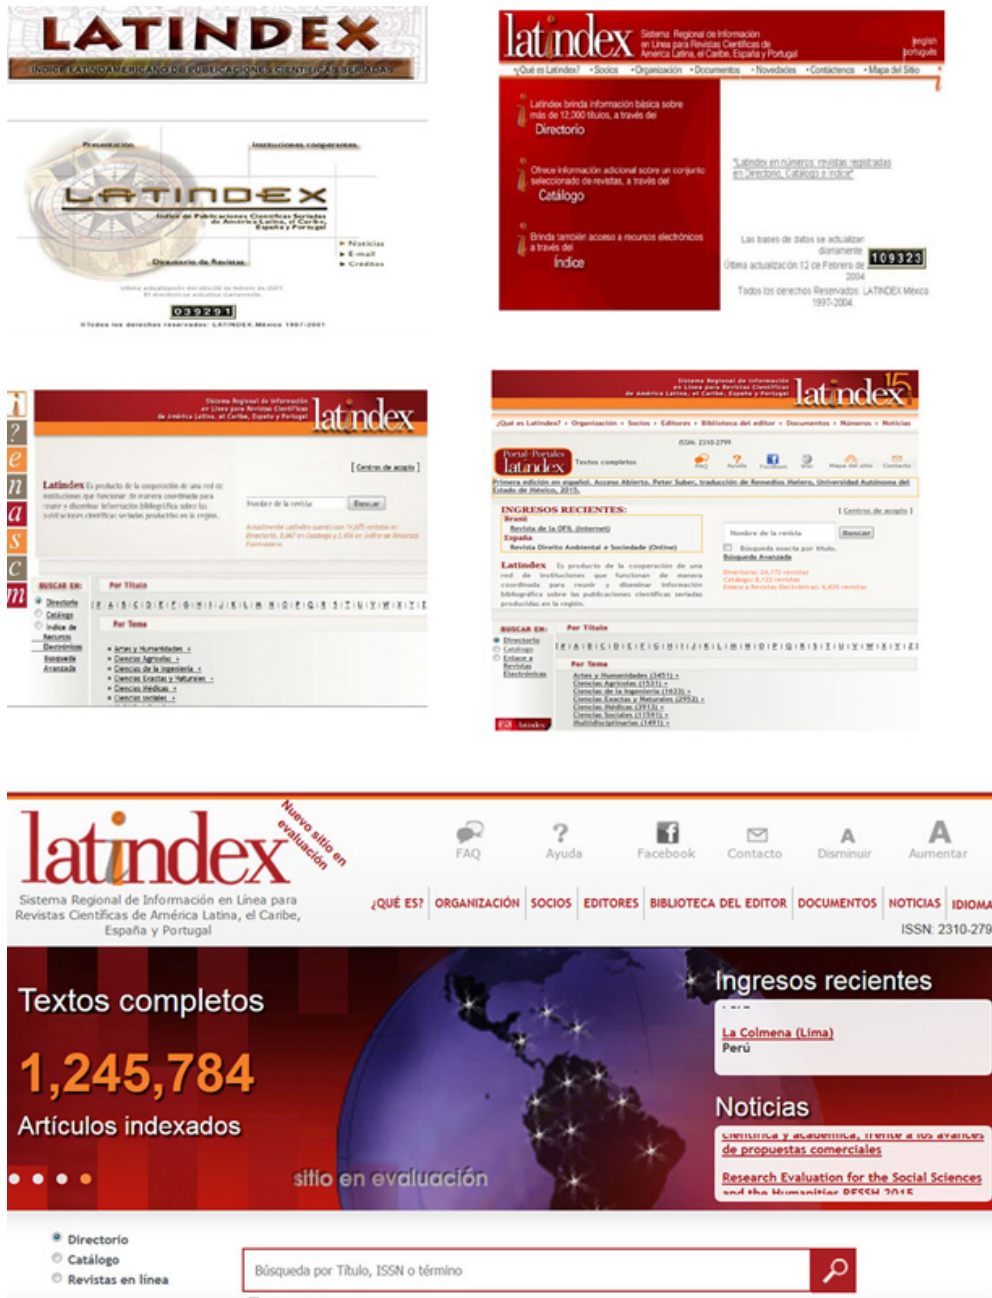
LATINDEX
ÍNDICE LATINOAMERICANO DE PUBLICACIONES CIENTÍFICAS SERIADAS

Presentación
Instituciones cooperantes
LATINDEX
Índice de Publicaciones Científicas Seriadas de América Latina, el Caribe, España y Portugal
Directorio de Revistas
▸ Noticias
▸ E-mail
▸ Créditos
Última actualización del directorio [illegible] de febrero de 2001.
El directorio se actualiza diariamente
039291
©Todos los derechos reservados: LATINDEX México 1997-2001

latindex Sistema Regional de Información en Línea para Revistas Científicas de América Latina, el Caribe, España y Portugal
english
português
•Qué es Latindex? •Socios •Organización •Documentos •Novedades •Contáctenos •Mapa del Sitio
Latindex brinda información básica sobre más de 12,000 títulos, a través del
Directorio
Ofrece información adicional sobre un conjunto seleccionado de revistas, a través del
Catálogo
Brinda también acceso a recursos electrónicos a través del
Índice
"Latindex en números: revistas registradas en Directorio, Catálogo e Índice"
Las bases de datos se actualizan diariamente
Última actualización: 12 de Febrero de 2004
109323
Todos los derechos Reservados: LATINDEX México 1997-2004

i ? e n a s c m
Sistema Regional de Información en Línea para Revistas Científicas de América Latina, el Caribe, España y Portugal
latindex
[ Centros de acceso ]
Latindex Es producto de la cooperación de una red de instituciones que funcionan de manera coordinada para reunir y diseminar información bibliográfica sobre las publicaciones científicas seriadas producidas en la región.
Nombre de la revista
Buscar
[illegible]
BUSCAR EN:
Directorio
Catálogo
Índice de Recursos Electrónicos
Búsqueda Avanzada
Por Título
[ # | A | B | C | D | E | F | G | H | I | J | K | L | M | N | O | P | Q | R | S | T | U | V | W | X | Y | Z ]
Por Tema
• Artes y Humanidades •
• Ciencias Agrícolas •
• Ciencias de la Ingeniería •
• Ciencias Exactas y Naturales •
• Ciencias Médicas •
• Ciencias Sociales •

Sistema Regional de Información en Línea para Revistas Científicas de América Latina, el Caribe, España y Portugal
latindex 15
¿Qué es Latindex? • Organización • Socios • Editores • Biblioteca del editor • Documentos • Números • Noticias
ISSN: 2310-2799
Portal Portales latindex
Textos completos
FAQ Ayuda Facebook Blog Mapa del sitio Contacto
Primera edición en español. Acceso Abierto. Peter Suber, traducción de Remedios Melero, Universidad Autónoma del Estado de México, 2015.
INGRESOS RECIENTES:
Brasil
Revista de la OFIL (Internet)
España
Revista Direito Ambiental e Sociedade (Online)
[ Centros de acceso ]
Nombre de la revista
Buscar
Búsqueda exacta por título.
Búsqueda Avanzada
Latindex Es producto de la cooperación de una red de instituciones que funcionan de manera coordinada para reunir y diseminar información bibliográfica sobre las publicaciones científicas seriadas producidas en la región.
Directorio: 24,172 revistas
Catálogo: 8,123 revistas
Enlace a Revistas Electrónicas: 6,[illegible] revistas
BUSCAR EN:
Directorio
Catálogo
Enlace a Revistas Electrónicas
Por Título
[ # | A | B | C | D | E | F | G | H | I | J | K | L | M | N | O | P | Q | R | S | T | U | V | W | X | Y | Z ]
Por Tema
Artes y Humanidades (3451) •
Ciencias Agrícolas (1531) •
Ciencias de la Ingeniería (1633) •
Ciencias Exactas y Naturales (2952) •
Ciencias Médicas (3913) •
Ciencias Sociales (11591) •
Multidisciplinarias (1497) •
latindex

latindex
Nuevo sitio en evaluación
Sistema Regional de Información en Línea para Revistas Científicas de América Latina, el Caribe, España y Portugal
FAQ Ayuda Facebook Contacto Disminuir Aumentar
¿QUÉ ES? ORGANIZACIÓN SOCIOS EDITORES BIBLIOTECA DEL EDITOR DOCUMENTOS NOTICIAS IDIOMA
ISSN: 2310-279
Textos completos
1,245,784
Artículos indexados
sitio en evaluación
Ingresos recientes
La Colmena (Lima)
Perú
Noticias
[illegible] de propuestas comerciales
Research Evaluation for the Social Sciences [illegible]
Directorio
Catálogo
Revistas en línea
Búsqueda por Título, ISSN o término